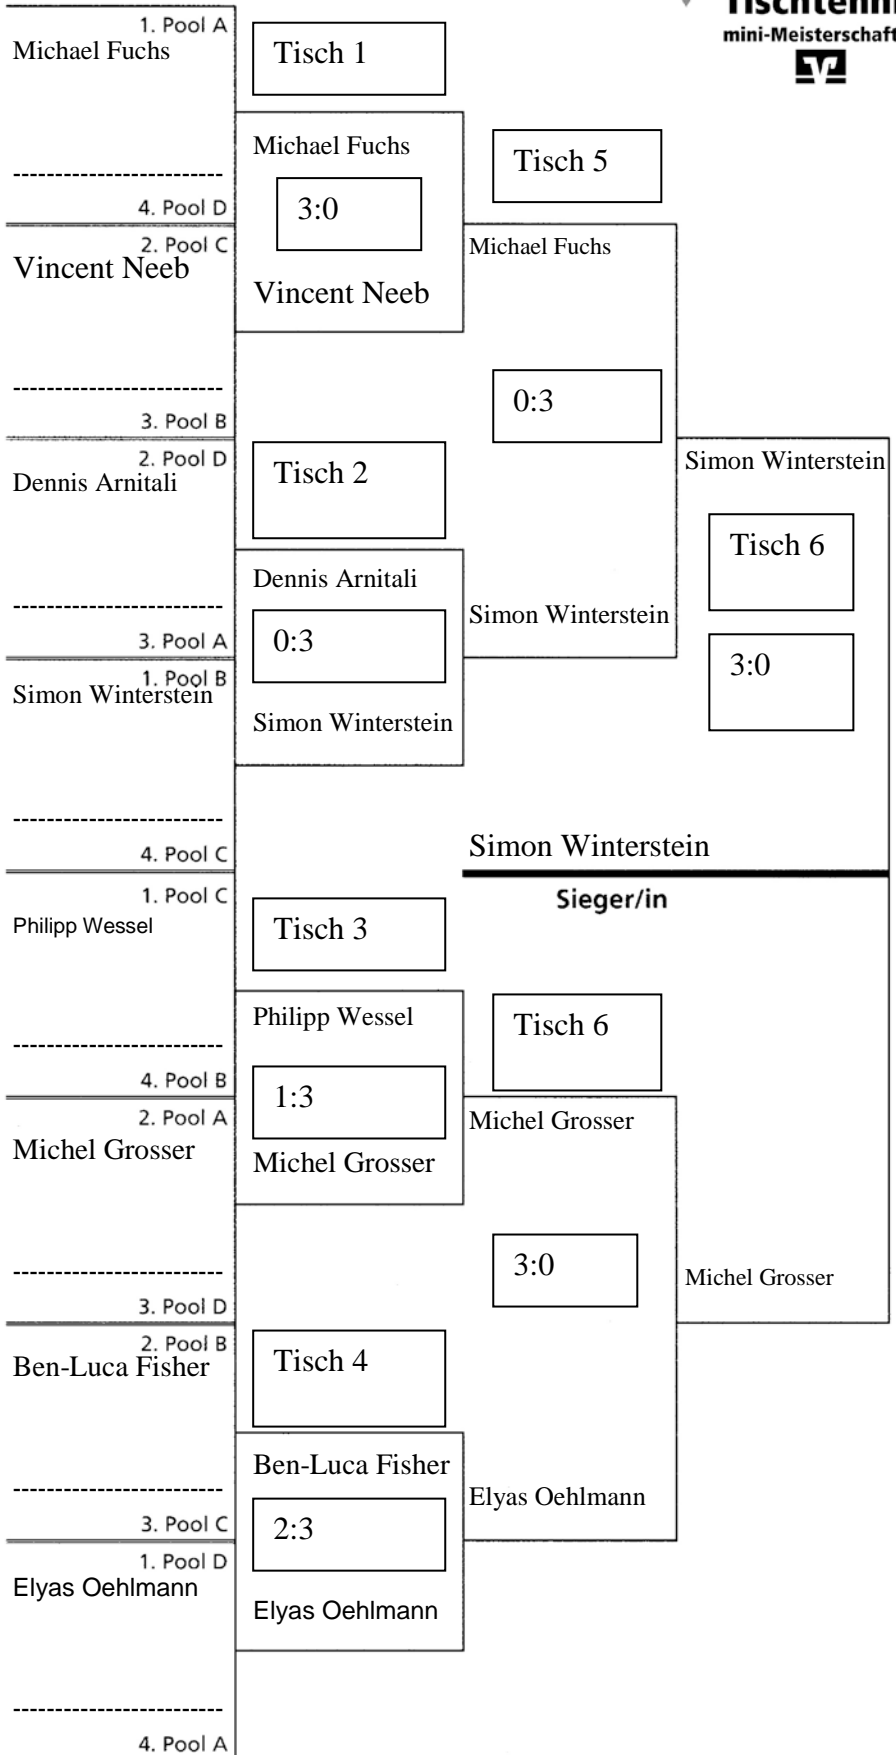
Tischtenni
mini-Meisterschaft

1. Pool A
Michael Fuchs
------------------------
4. Pool D
2. Pool C
Vincent Neeb
------------------------
3. Pool B
2. Pool D
Dennis Arnitali
------------------------
3. Pool A
1. Pool B
Simon Winterstein
------------------------
4. Pool C
1. Pool C
Philipp Wessel
------------------------
4. Pool B
2. Pool A
Michel Grosser
------------------------
3. Pool D
2. Pool B
Ben-Luca Fisher
------------------------
3. Pool C
1. Pool D
Elyas Oehlmann
------------------------
4. Pool A

Tisch 1
Michael Fuchs
3:0
Vincent Neeb

Tisch 2
Dennis Arnitali
0:3
Simon Winterstein

Tisch 3
Philipp Wessel
1:3
Michel Grosser

Tisch 4
Ben-Luca Fisher
2:3
Elyas Oehlmann

Tisch 5
Michael Fuchs
0:3
Simon Winterstein

Tisch 6
Michel Grosser
3:0
Elyas Oehlmann

Simon Winterstein
Tisch 6
3:0
Michel Grosser

Simon Winterstein
Sieger/in